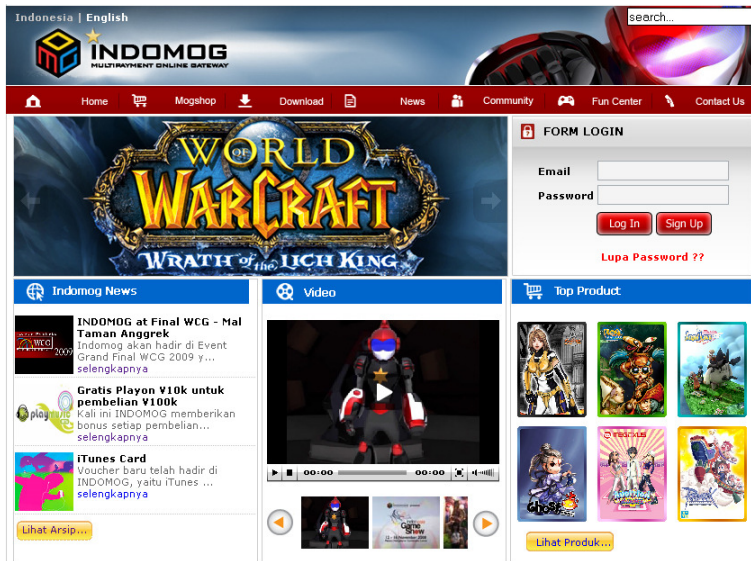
Indonesia | English

search...

INDOMOG
MULTIPAYMENT ONLINE GATEWAY

Home Mogshop Download News Community Fun Center Contact Us

WORLD OF WARCRAFT
WRATH of the LICH KING

FORM LOGIN

Email

Password

Log In Sign Up

Lupa Password ??

Indomog News

INDOMOG at Final WCG - Mal Taman Anggrek
Indomog akan hadir di Event Grand Final WCG 2009 y...
selengkapnya

Gratis Playon ¥10k untuk pembelian ¥100k
Kali ini INDOMOG memberikan bonus setiap pembelian...
selengkapnya

iTunes Card
Voucher baru telah hadir di INDOMOG, yaitu iTunes ...
selengkapnya

Lihat Arsip...

Video

00:00 00:00

Top Product

Lihat Produk...